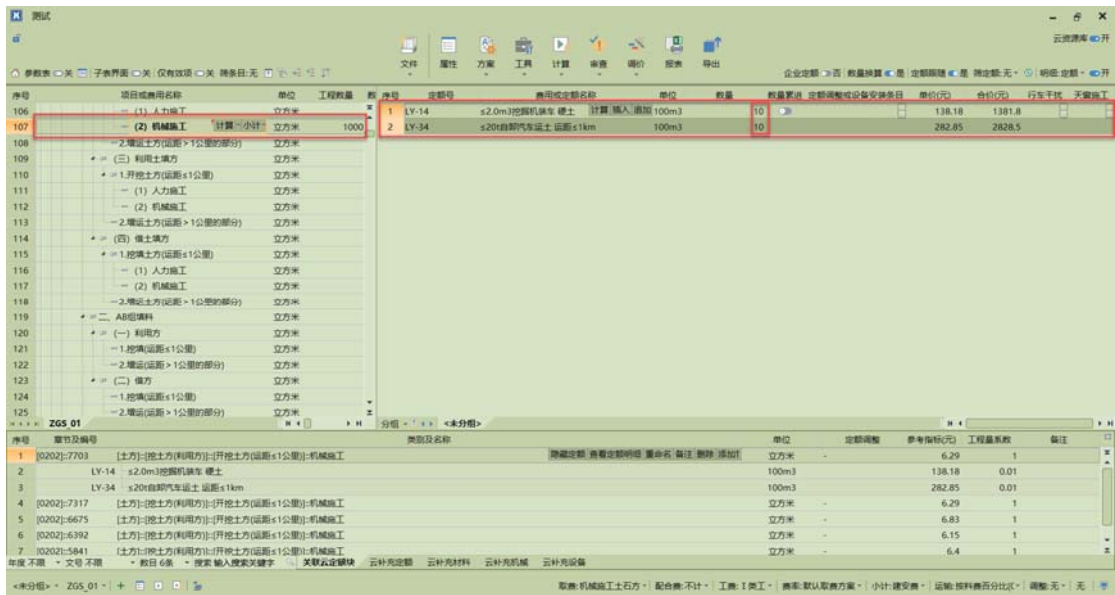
测试

文件 属性 方案 工具 计算 审查 调价 报表 导出

云资源库 开

参数表 关 子表界面 关 仅有效项 关 隐条目:无

企业定额 否 数量换算 是 定额限额 是 限定额:无 明细:定额 开

| 序号 | 项目或费用名称 | 单位 | 工程数量 |
|---|---|---|---|
| 106 | (1) 人力施工 | 立方米 | |
| 107 | (2) 机械施工 计算 小计 | 立方米 | 1000 |
| 108 | 2.增运土方(运距＞1公里的部分) | 立方米 | |
| 109 | (三) 利用土填方 | 立方米 | |
| 110 | 1.开挖土方(运距≤1公里) | 立方米 | |
| 111 | (1) 人力施工 | 立方米 | |
| 112 | (2) 机械施工 | 立方米 | |
| 113 | 2.增运土方(运距＞1公里的部分) | 立方米 | |
| 114 | (四) 借土填方 | 立方米 | |
| 115 | 1.挖填土方(运距≤1公里) | 立方米 | |
| 116 | (1) 人力施工 | 立方米 | |
| 117 | (2) 机械施工 | 立方米 | |
| 118 | 2.增运土方(运距＞1公里的部分) | 立方米 | |
| 119 | 二、AB组填料 | 立方米 | |
| 120 | (一) 利用方 | 立方米 | |
| 121 | 1.挖填(运距≤1公里) | 立方米 | |
| 122 | 2.增运(运距＞1公里的部分) | 立方米 | |
| 123 | (二) 借方 | 立方米 | |
| 124 | 1.挖填(运距≤1公里) | 立方米 | |
| 125 | 2.增运(运距＞1公里的部分) | 立方米 | |

ZGS_01

| 序号 | 定额号 | 费用或定额名称 | 单位 | 数量 | 数量累进 | 定额调整或设备安装条目 | 单价(元) | 合价(元) | 行车干扰 | 天窗施工 |
|---|---|---|---|---|---|---|---|---|---|---|
| 1 | LY-14 | ≤2.0m3挖掘机装车 硬土 计算 插入 添加 | 100m3 | 10 | | | 138.18 | 1381.8 | | |
| 2 | LY-34 | ≤20t自卸汽车运土 运距≤1km | 100m3 | 10 | | | 282.85 | 2828.5 | | |

分组 <未分组>

| 序号 | 章节及编号 | 类别及名称 | 单位 | 定额调整 | 参考指标(元) | 工程量系数 | 备注 |
|---|---|---|---|---|---|---|---|
| 1 | [0202]::7703 | [土方]::[挖土方(利用方)]::[开挖土方(运距≤1公里)]::机械施工 隐藏定额 查看定额明细 重命名 备注 删除 添加! | 立方米 | - | 6.29 | 1 | |
| 2 | LY-14 | ≤2.0m3挖掘机装车 硬土 | 100m3 | | 138.18 | 0.01 | |
| 3 | LY-34 | ≤20t自卸汽车运土 运距≤1km | 100m3 | | 282.85 | 0.01 | |
| 4 | [0202]::7317 | [土方]::[挖土方(利用方)]::[开挖土方(运距≤1公里)]::机械施工 | 立方米 | - | 6.29 | 1 | |
| 5 | [0202]::6675 | [土方]::[挖土方(利用方)]::[开挖土方(运距≤1公里)]::机械施工 | 立方米 | - | 6.83 | 1 | |
| 6 | [0202]::6392 | [土方]::[挖土方(利用方)]::[开挖土方(运距≤1公里)]::机械施工 | 立方米 | - | 6.15 | 1 | |
| 7 | [0202]::5841 | [土方]::[挖土方(利用方)]::[开挖土方(运距≤1公里)]::机械施工 | 立方米 | - | 6.4 | 1 | |

年度 不限 文号 不限 数目 6条 搜索 输入搜索关键字 关联云定额块 云补充定额 云补充材料 云补充机械 云补充设备

<未分组> ZGS_01

取费:机械施工土石方 配合费:不计 工费:I类工 费率:默认取费方案 小计:建安费 运输:按料费百分比 调整:无 无